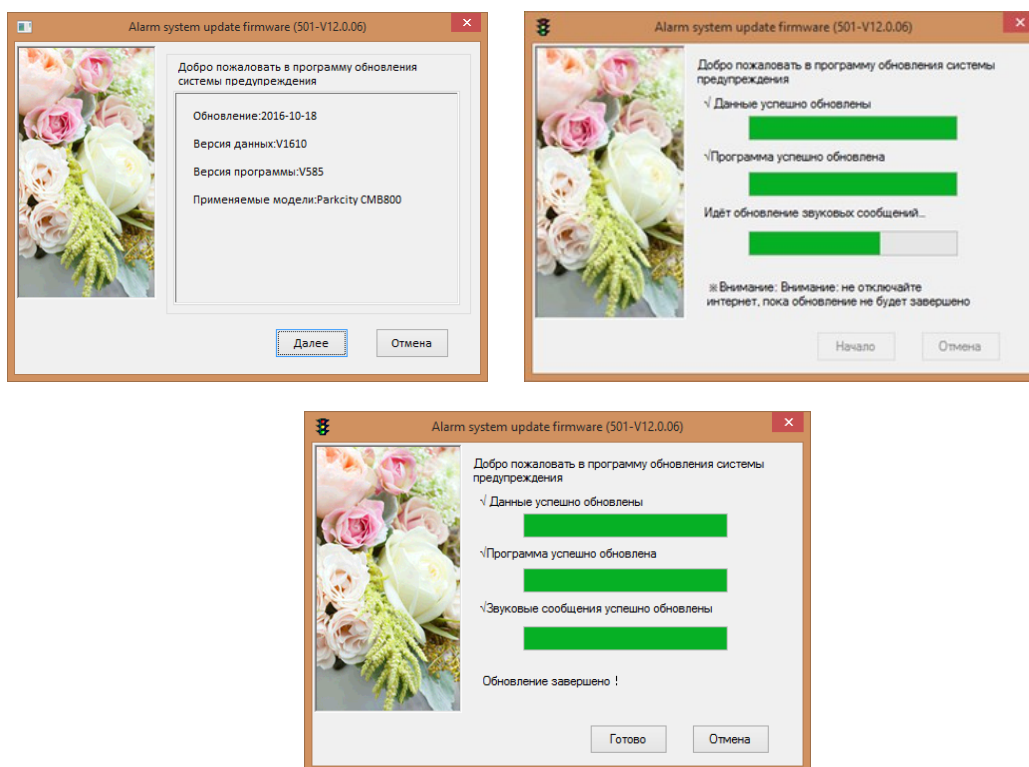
Alarm system update firmware (501-V12.0.06)

Добро пожаловать в программу обновления системы предупреждения

Обновление:2016-10-18

Версия данных:V1610

Версия программы:V585

Применяемые модели:Parkcity CMB800

Далее

Отмена

Alarm system update firmware (501-V12.0.06)

Добро пожаловать в программу обновления системы предупреждения

√ Данные успешно обновлены

√Программа успешно обновлена

Идёт обновление звуковых сообщений...

※Внимание: Внимание: не отключайте интернет, пока обновление не будет завершено

Начало

Отмена

Alarm system update firmware (501-V12.0.06)

Добро пожаловать в программу обновления системы предупреждения

√ Данные успешно обновлены

√Программа успешно обновлена

√Звуковые сообщения успешно обновлены

Обновление завершено !

Готово

Отмена